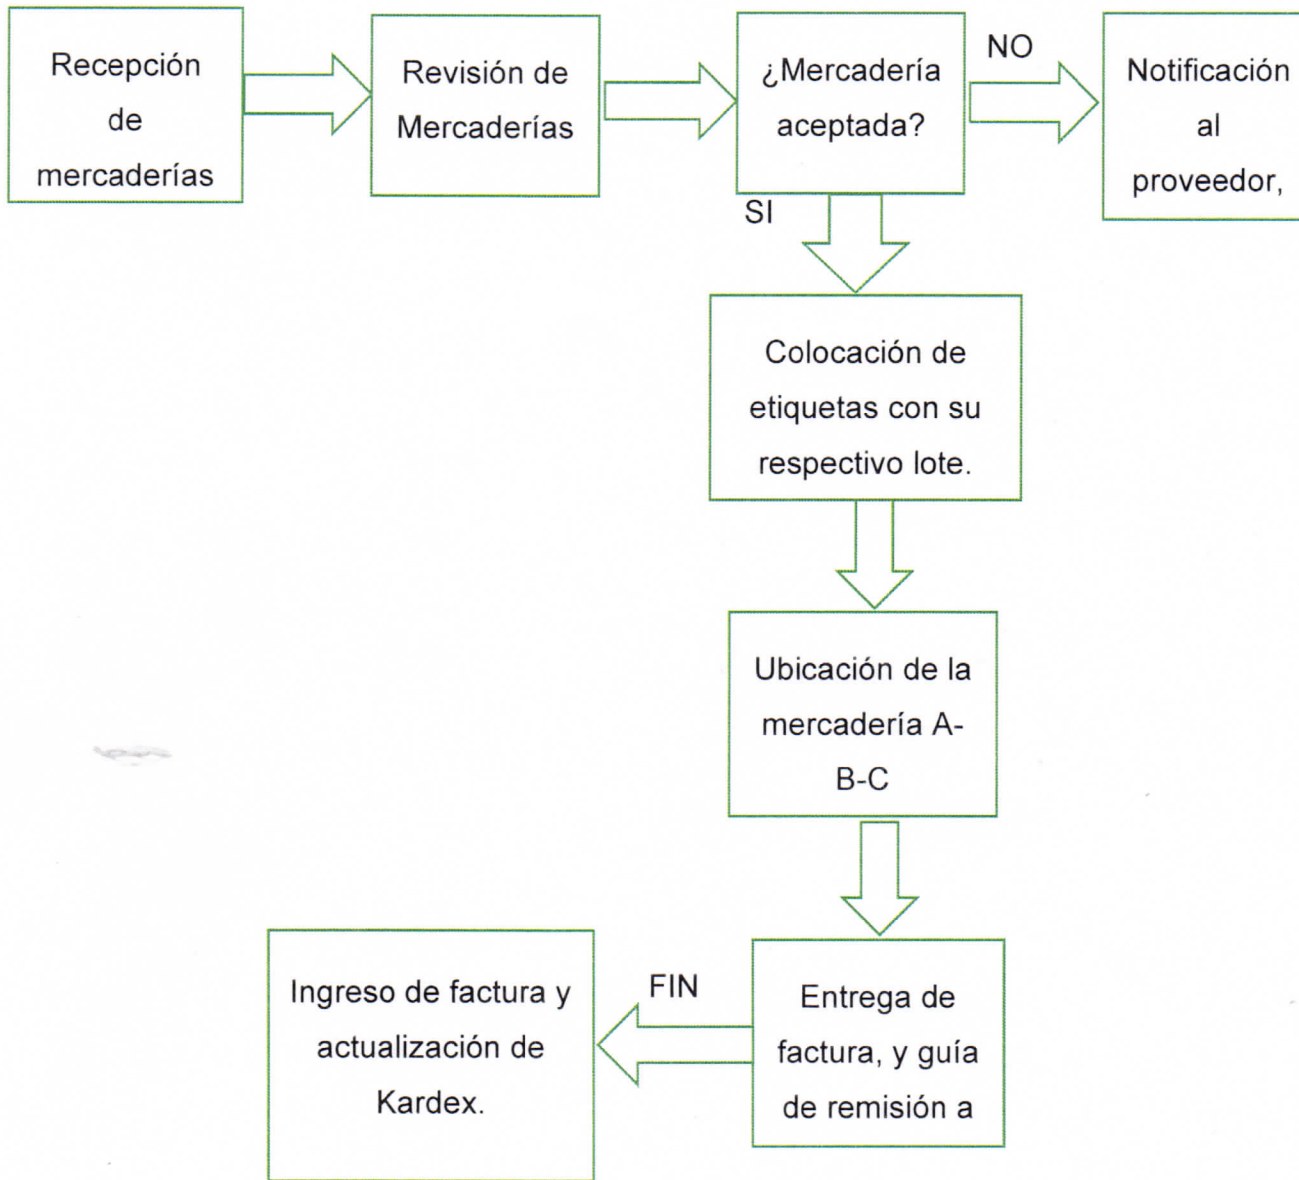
Recepción de mercaderías

Revisión de Mercaderías

¿Mercadería aceptada?

NO

Notificación al proveedor,

SI

Colocación de etiquetas con su respectivo lote.

Ubicación de la mercadería A-B-C

Entrega de factura, y guía de remisión a

FIN

Ingreso de factura y actualización de Kardex.